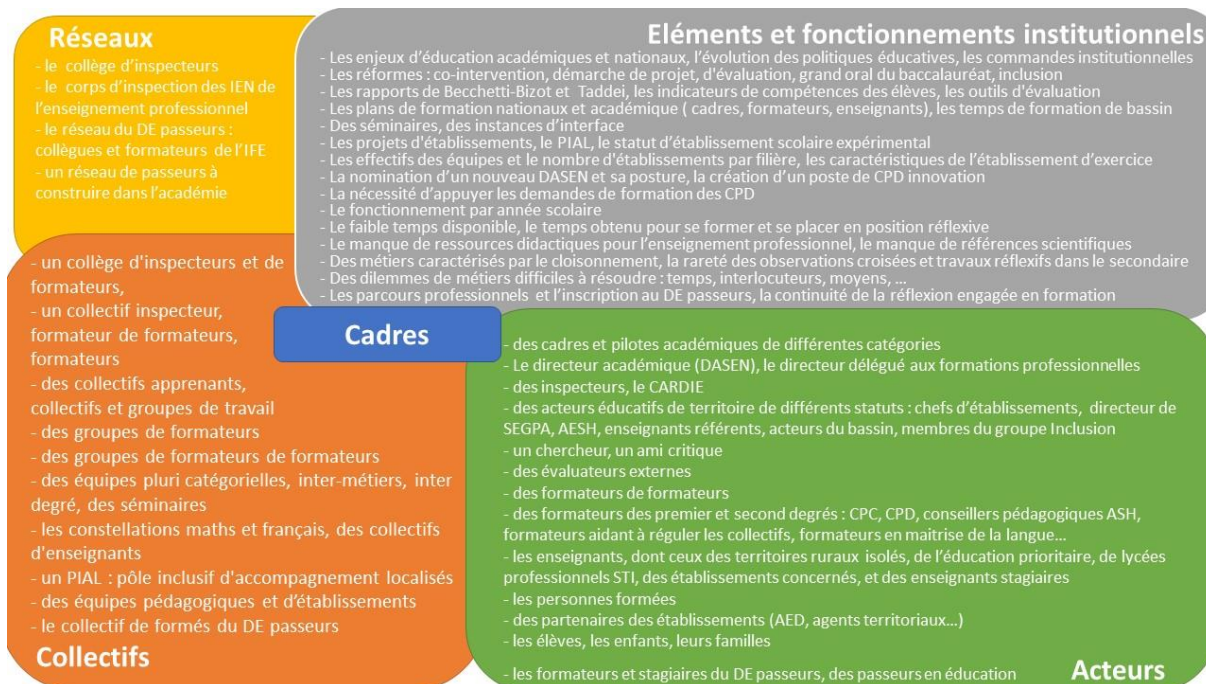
Réseaux

- le collège d'inspecteurs
- le corps d'inspection des IEN de l'enseignement professionnel
- le réseau du DE passeurs : collègues et formateurs de l'IFE
- un réseau de passeurs à construire dans l'académie

Eléments et fonctionnements institutionnels

- Les enjeux d'éducation académiques et nationaux, l'évolution des politiques éducatives, les commandes institutionnelles
- Les réformes : co-intervention, démarche de projet, d'évaluation, grand oral du baccalauréat, inclusion
- Les rapports de Becchetti-Bizot et Taddei, les indicateurs de compétences des élèves, les outils d'évaluation
- Les plans de formation nationaux et académique ( cadres, formateurs, enseignants), les temps de formation de bassin
- Des séminaires, des instances d'interface
- Les projets d'établissements, le PIAL, le statut d'établissement scolaire expérimental
- Les effectifs des équipes et le nombre d'établissements par filière, les caractéristiques de l'établissement d'exercice
- La nomination d'un nouveau DASEN et sa posture, la création d'un poste de CPD innovation
- La nécessité d'appuyer les demandes de formation des CPD
- Le fonctionnement par année scolaire
- Le faible temps disponible, le temps obtenu pour se former et se placer en position réflexive
- Le manque de ressources didactiques pour l'enseignement professionnel, le manque de références scientifiques
- Des métiers caractérisés par le cloisonnement, la rareté des observations croisées et travaux réflexifs dans le secondaire
- Des dilemmes de métiers difficiles à résoudre : temps, interlocuteurs, moyens, ...
- Les parcours professionnels et l'inscription au DE passeurs, la continuité de la réflexion engagée en formation

- un collège d'inspecteurs et de formateurs,
- un collectif inspecteur, formateur de formateurs, formateurs
- des collectifs apprenants, collectifs et groupes de travail
- des groupes de formateurs
- des groupes de formateurs de formateurs
- des équipes pluri catégorielles, inter-métiers, inter degré, des séminaires
- les constellations maths et français, des collectifs d'enseignants
- un PIAL : pôle inclusif d'accompagnement localisés
- des équipes pédagogiques et d'établissements
- le collectif de formés du DE passeurs

Collectifs

Cadres

- des cadres et pilotes académiques de différentes catégories
- Le directeur académique (DASEN), le directeur délégué aux formations professionnelles
- des inspecteurs, le CARDIE
- des acteurs éducatifs de territoire de différents statuts : chefs d'établissements, directeur de SEGPA, AESH, enseignants référents, acteurs du bassin, membres du groupe Inclusion
- un chercheur, un ami critique
- des évaluateurs externes
- des formateurs de formateurs
- des formateurs des premier et second degrés : CPC, CPD, conseillers pédagogiques ASH, formateurs aidant à réguler les collectifs, formateurs en maitrise de la langue...
- les enseignants, dont ceux des territoires ruraux isolés, de l'éducation prioritaire, de lycées professionnels STI, des établissements concernés, et des enseignants stagiaires
- les personnes formées
- des partenaires des établissements (AED, agents territoriaux...)
- les élèves, les enfants, leurs familles

- les formateurs et stagiaires du DE passeurs, des passeurs en éducation

Acteurs